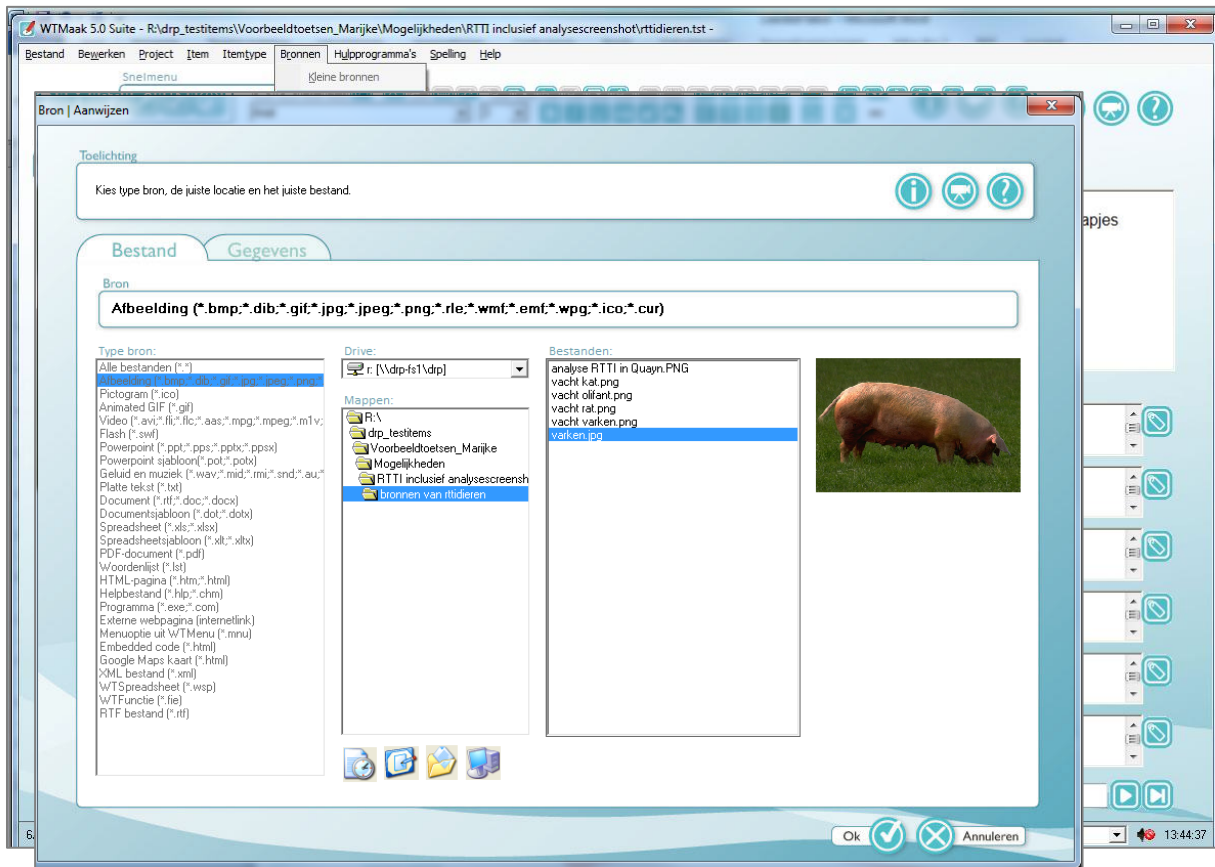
WTMaak 5.0 Suite - R:\drp_testitems\Voorbeeldtoetsen_Marijke\Mogelijkheden\RTTI inclusief analysescreenshot\rttidieren.tst -

Bestand Bewerken Project Item Itemtype Bronnen Hulpprogramma's Spelling Help

Snelmenu

Kleine bronnen

Bron | Aanwijzen

Toelichting

Kies type bron, de juiste locatie en het juiste bestand.

apjes

Bestand Gegevens

Bron

Afbeelding (*.bmp;*.dib;*.gif;*.jpg;*.jpeg;*.png;*.rle;*.wmf;*.emf;*.wpg;*.ico;*.cur)

Type bron:
Alle bestanden (*.*)
Afbeelding (*.bmp;*.dib;*.gif;*.jpg;*.jpeg;*.png;*
Pictogram (*.ico)
Animated GIF (*.gif)
Video (*.avi;*.fli;*.flc;*.aas;*.mpg;*.mpeg;*.m1v;
Flash (*.swf)
Powerpoint (*.ppt;*.pps;*.pptx;*.ppsx)
Powerpoint sjabloon(*.pot;*.potx)
Geluid en muziek (*.wav;*.mid;*.rmi;*.snd;*.au;*
Platte tekst (*.txt)
Document (*.rtf;*.doc;*.docx)
Documentsjabloon (*.dot;*.dotx)
Spreadsheet (*.xls;*.xlsx)
Spreadsheetsjabloon (*.xlt;*.xltx)
PDF-document (*.pdf)
Woordenlijst (*.lst)
HTML-pagina (*.htm;*.html)
Helpbestand (*.hlp;*.chm)
Programma (*.exe;*.com)
Externe webpagina (internetlink)
Menuoptie uit WTMenu (*.mnu)
Embedded code (*.html)
Google Maps kaart (*.html)
XML bestand (*.xml)
WTSpreadsheet (*.wsp)
WTFunctie (*.fie)
RTF bestand (*.rtf)

Drive:
r: [\\drp-fs1\drp]

Mappen:
R:\
drp_testitems
Voorbeeldtoetsen_Marijke
Mogelijkheden
RTTI inclusief analysescreensh
bronnen van rttidieren

Bestanden:
analyse RTTI in Quayn.PNG
vacht kat.png
vacht olifant.png
vacht rat.png
vacht varken.png
varken.jpg

Ok Annuleren

13:44:37